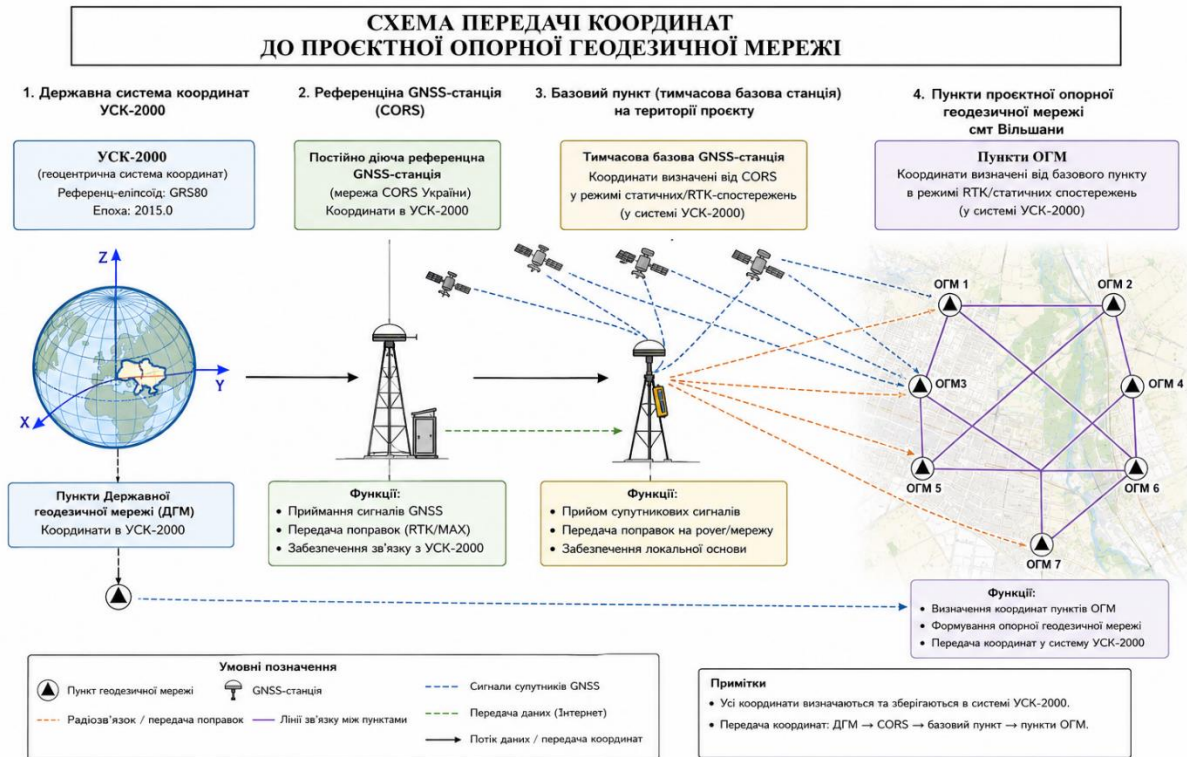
СХЕМА ПЕРЕДАЧІ КООРДИНАТ
ДО ПРОЄКТНОЇ ОПОРНОЇ ГЕОДЕЗИЧНОЇ МЕРЕЖІ

1. Державна система координат УСК-2000

2. Референцїна GNSS-станція (CORS)

3. Базовий пункт (тимчасова базова станція) на території проєкту

4. Пункти проєктної опорної геодезичної мережі смт Вільшани

УСК-2000
(геоцентрична система координат)
Референц-еліпсоїд: GRS80
Епоха: 2015.0

Постійно діюча референцна GNSS-станція
(мережа CORS України)
Координати в УСК-2000

Тимчасова базова GNSS-станція
Координати визначені від CORS у режимі статичних/RTK-спостережень
(у системі УСК-2000)

Пункти ОГМ
Координати визначені від базового пункту в режимі RTK/статичних спостережень
(у системі УСК-2000)

Z
Y
X

ОГМ 1
ОГМ 2
ОГМ3
ОГМ 4
ОГМ 5
ОГМ 6
ОГМ 7

Пункти Державної геодезичної мережі (ДГМ)
Координати в УСК-2000

Функції:
• Приймання сигналів GNSS
• Передача поправок (RTK/MAX)
• Забезпечення зв'язку з УСК-2000

Функції:
• Прийом супутникових сигналів
• Передача поправок на ровер/мережу
• Забезпечення локальної основи

Функції:
• Визначення координат пунктів ОГМ
• Формування опорної геодезичної мережі
• Передача координат у систему УСК-2000

Умовні позначення
Пункт геодезичної мережі
GNSS-станція
Сигнали супутників GNSS
Радіозв'язок / передача поправок
Лінії зв'язку між пунктами
Передача даних (Інтернет)
Потік даних / передача координат

Примітки
• Усі координати визначаються та зберігаються в системі УСК-2000.
• Передача координат: ДГМ → CORS → базовий пункт → пункти ОГМ.